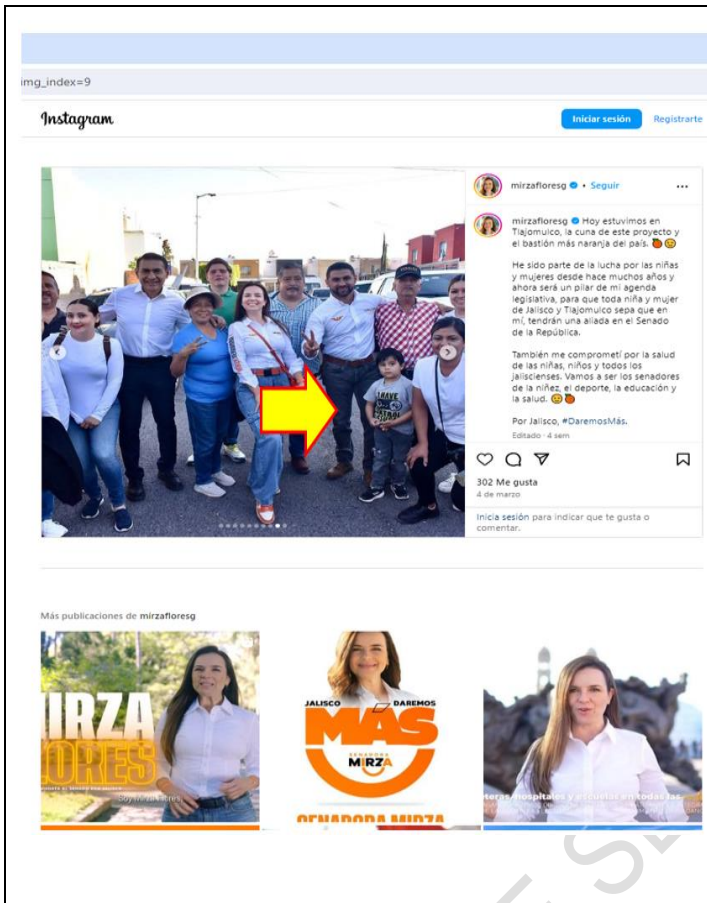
img_index=9

Instagram

Iniciar sesión Registrarte

mirzafloresg • Seguir ...

mirzafloresg Hoy estuvimos en Tlajomulco, la cuna de este proyecto y el bastión más naranja del país. 🍊😊

He sido parte de la lucha por las niñas y mujeres desde hace muchos años y ahora será un pilar de mi agenda legislativa, para que toda niña y mujer de Jalisco y Tlajomulco sepa que en mí, tendrán una aliada en el Senado de la República.

También me comprometí por la salud de las niñas, niños y todos los jaliscienses. Vamos a ser los senadores de la niñez, el deporte, la educación y la salud. 😊🍊

Por Jalisco, #DaremosMás.

Editado · 4 sem

302 Me gusta
4 de marzo

Inicia sesión para indicar que te gusta o comentar.

Más publicaciones de mirzafloresg

IRZA
ORES

JALISCO DAREMOS
MÁS
SENADORA
MIRZA
SENADORA MIRZA

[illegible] hospitales y escuelas en todas las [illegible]